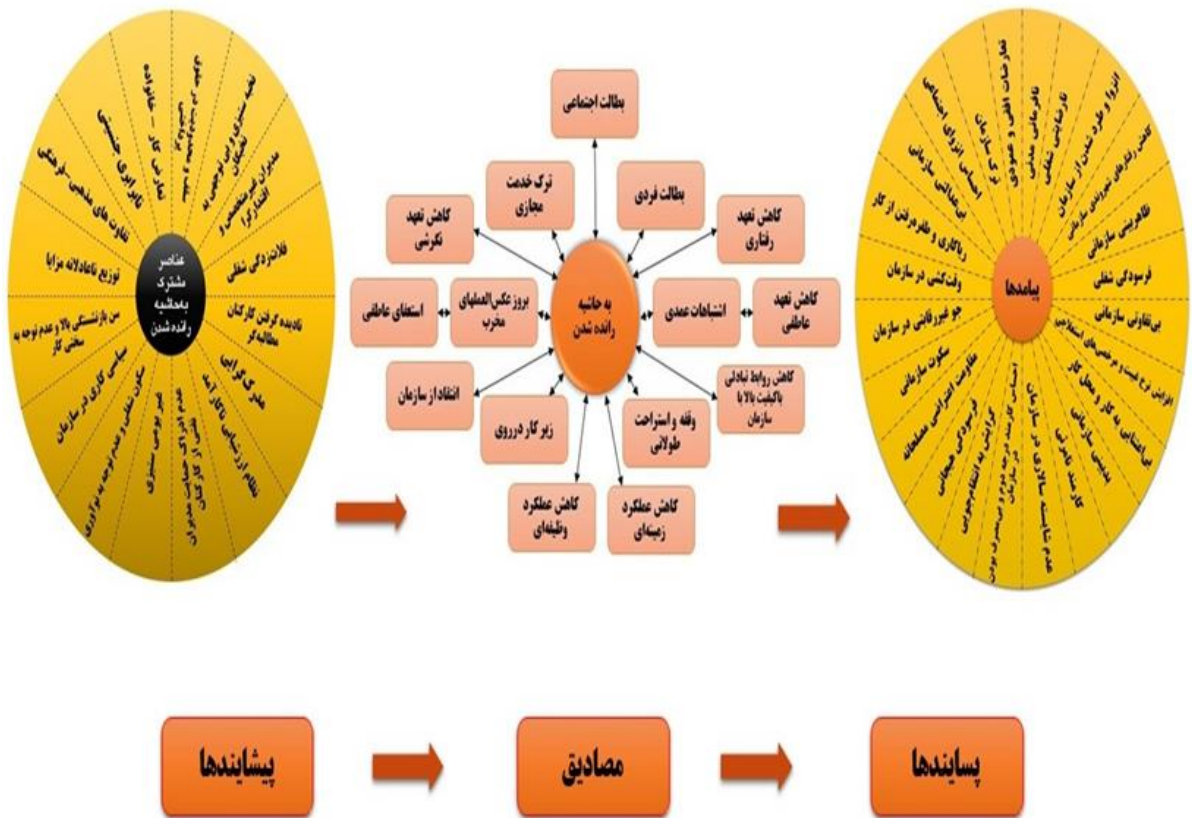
عناصر مشترک به‌حاشیه رانده‌شدن

توزیع ناعادلانه مزایا

تفاوت‌های مذهبی - فرهنگی

نابرابری جنسیتی

تعارض کار - خانواده

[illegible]

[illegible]

مدیران غیرمتخصص و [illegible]

فلات‌زدگی شغلی

نادیده گرفتن کارکنان مطالعه‌گر

مدیریت گرایی

نظام ارزشیابی ناکارآمد

عدم اعتماد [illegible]

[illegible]

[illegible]

سیاسی کاری در سازمان

سن بازنشستگی بالا و عدم توجه به سختی کار

بطالت اجتماعی

ترک خدمت مجازی

بطالت فردی

کاهش تعهد نگرشی

کاهش تعهد رفتاری

استعفای عاطفی

بروز عکس‌العملهای مخرب

به حاشیه رانده شدن

اشتباهات عمدی

کاهش تعهد عاطفی

انتقاد از سازمان

کاهش روابط تبادلی باکیفیت بالا با سازمان

زیر کار دررری

وقفه و استراحت طولانی

کاهش عملکرد وظیفه‌ای

کاهش عملکرد زمینه‌ای

پیامدها

انزوا و طرد شدن از سازمان

کاهش رفتارهای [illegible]

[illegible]

ظاهربینی سازمانی

فرسودگی شغلی

بی‌تفاوتی سازمانی

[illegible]

بی‌اعتنایی به کار و محیط کار

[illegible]

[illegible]

عدم شایسته سالاری در سازمان

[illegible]

گرایش به انتقام‌جویی

فرسودگی عاطفی

مقاومت اعتراضی مسلحانه

سکوت سازمانی

جو غیرقانونی در سازمان

وقت‌کشی در سازمان

رهاکاری و طفره رفتن از کار

بی‌عدالتی سازمانی

احساس انزوای اجتماعی

ترک سازمان

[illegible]

پیشایندها

مصادیق

پسایندها